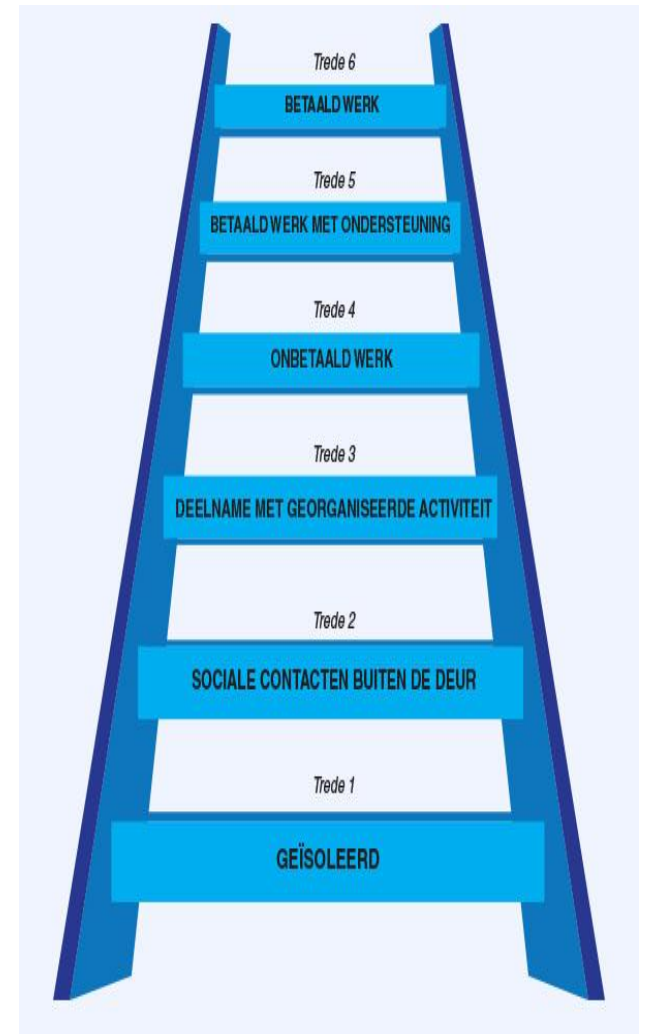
Trede 6

BETAALD WERK

Trede 5

BETAALD WERK MET ONDERSTEUNING

Trede 4

ONBETAALD WERK

Trede 3

DEELNAME MET GEORGANISEERDE ACTIVITEIT

Trede 2

SOCIALE CONTACTEN BUITEN DE DEUR

Trede 1

GEÏSOLEERD